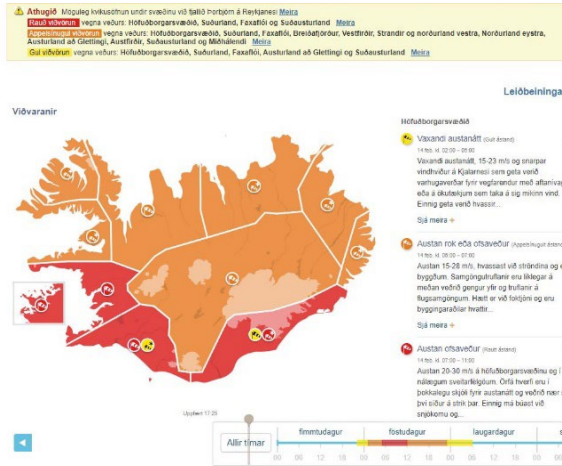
Athugið Möguleg kvikusöfnun undir svæðinu við fjallið Þorbjörn á Reykjanesi Meira
Rauð viðvörun vegna veðurs: Höfuðborgarsvæðið, Suðurland, Faxaflói og Suðausturland Meira
Appelsínugul viðvörun vegna veðurs: Höfuðborgarsvæðið, Suðurland, Faxaflói, Breiðafjörður, Vestfirðir, Strandir og norðurland vestra, Norðurland eystra, Austurland að Glettingi, Austfirðir, Suðausturland og Miðhálendi Meira
Gul viðvörun vegna veðurs: Höfuðborgarsvæðið, Suðurland, Faxaflói, Austurland að Glettingi og Suðausturland Meira

Leiðbeininga

Viðvaranir

Höfuðborgarsvæðið

Vaxandi austanátt (Gul ástand)
14 feb. kl. 02:00 – 05:00
Vaxandi austanátt, 15-23 m/s og snarpar vindhviður á Kjalarnesi sem geta verið varhugaverðar fyrir vegfarendur með aftanívagna eða á ökutækjum sem taka á sig mikinn vind. Einnig geta verið hvassir...
Sjá meira +

Austan rok eða ofsaveður (Appelsínugult ástand)
14 feb. kl. 05:00 – 07:00
Austan 15-28 m/s, hvassast við ströndina og í byggðum. Samgöngutruflanir eru líklegar á meðan veðrið gengur yfir og truflanir á flugsamgöngum. Hætt er við foktjóni og eru byggingaraðilar hvattir...
Sjá meira +

Austan ofsaveður (Rautt ástand)
14 feb. kl. 07:00 – 11:00
Austan 20-30 m/s á höfuðborgarsvæðinu og í nálægum sveitarfélögum. Örfá hverfi eru í þokkalegu skjóli fyrir austanátt og veðrið nær því síður á strik þar. Einnig má búast við snjókomu og...

Uppfært 17:25

Allir tímar
fimmtudagur föstudagur laugardagur
18 00 06 12 18 00 06 12 18 00 06 12 18 00 06